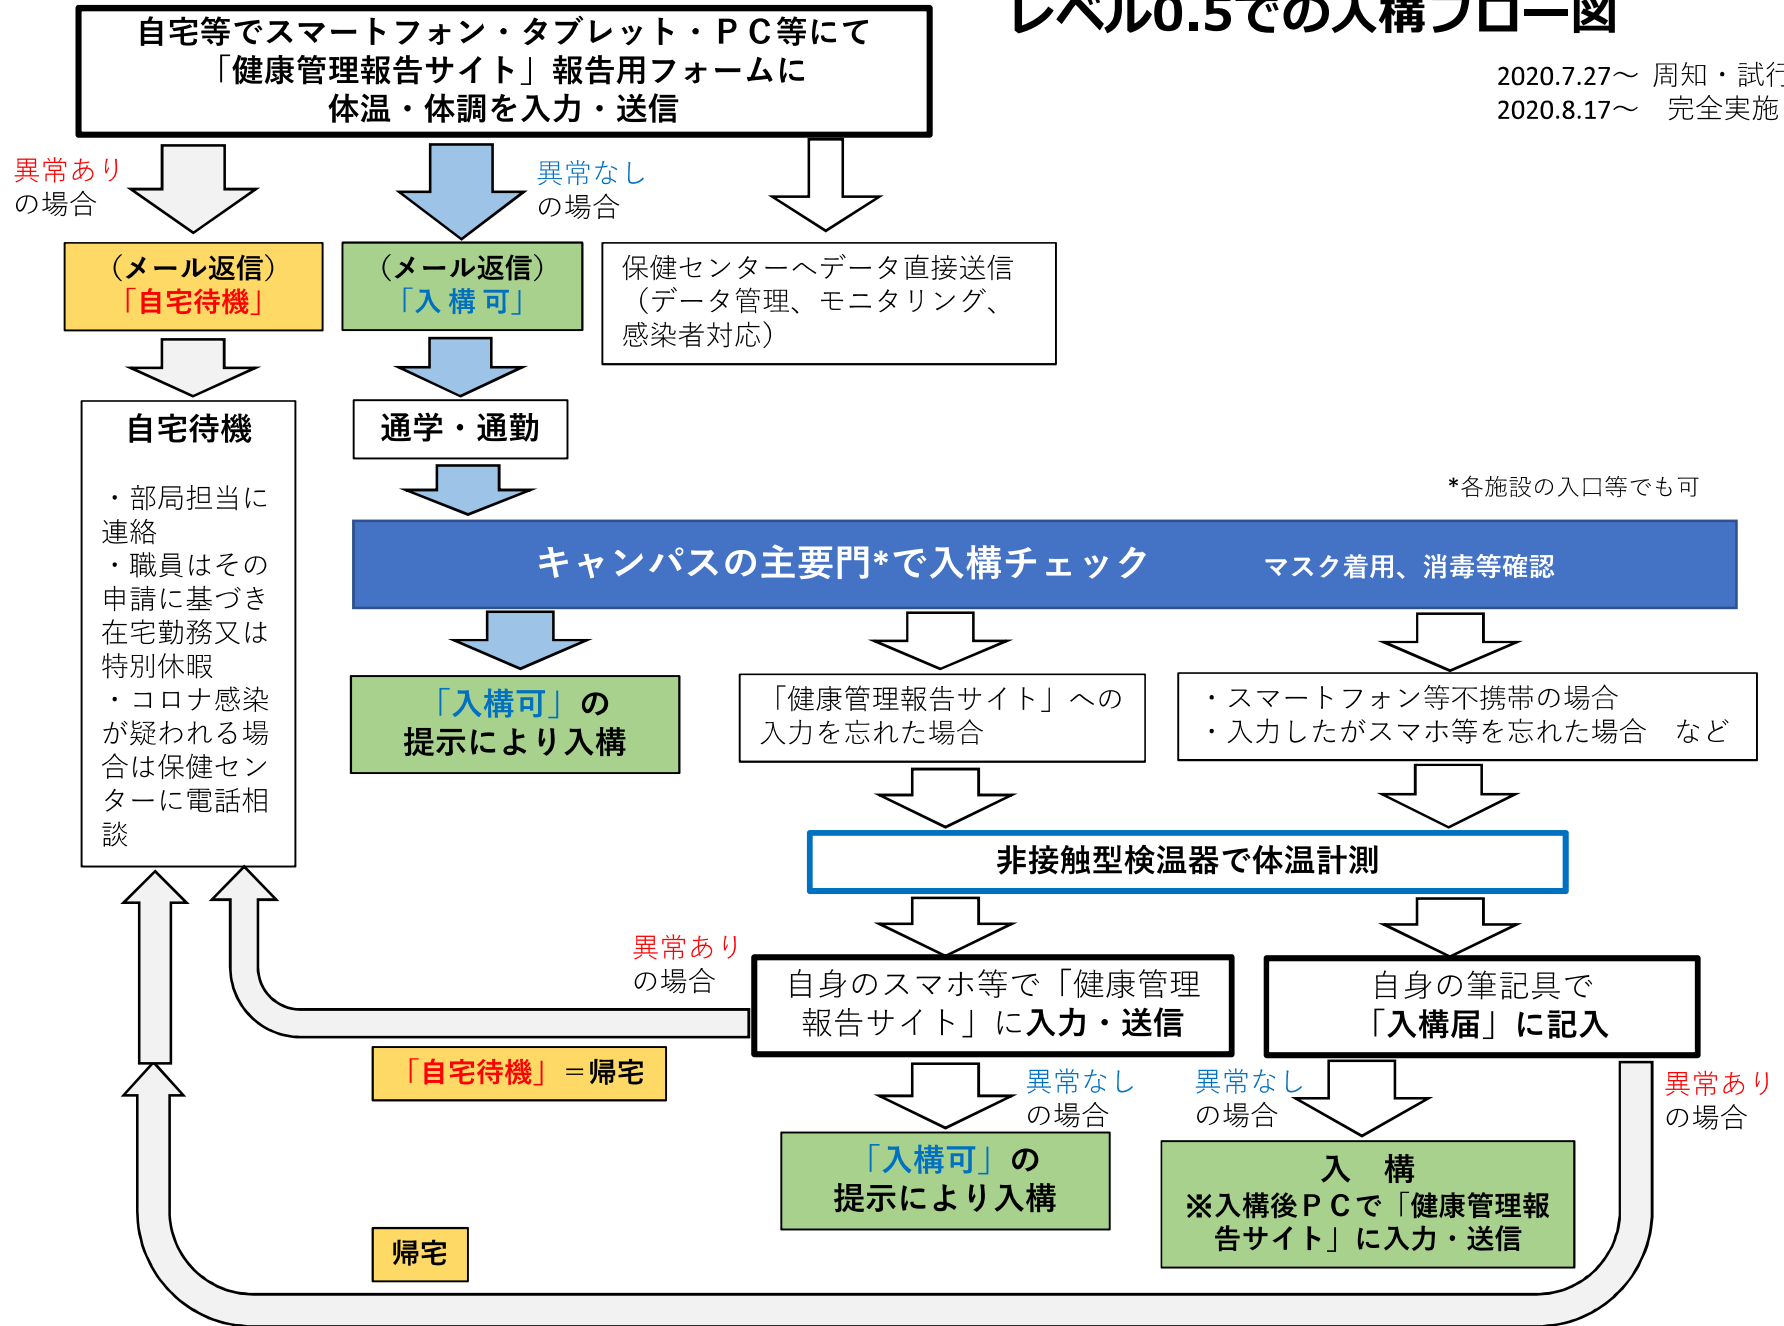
レベル0.5での入構フロー図

2020.7.27～ 周知・試行
2020.8.17～ 完全実施

自宅等でスマートフォン・タブレット・ＰＣ等にて「健康管理報告サイト」報告用フォームに体温・体調を入力・送信

異常あり の場合

異常なし の場合

（メール返信）「自宅待機」

（メール返信）「入 構 可」

保健センターへデータ直接送信（データ管理、モニタリング、感染者対応）

自宅待機

・部局担当に連絡
・職員はその申請に基づき在宅勤務又は特別休暇
・コロナ感染が疑われる場合は保健センターに電話相談

通学・通勤

*各施設の入口等でも可

キャンパスの主要門*で入構チェック　マスク着用、消毒等確認

「入構可」の提示により入構

「健康管理報告サイト」への入力を忘れた場合

・スマートフォン等不携帯の場合
・入力したがスマホ等を忘れた場合　など

非接触型検温器で体温計測

異常あり の場合

自身のスマホ等で「健康管理報告サイト」に入力・送信

自身の筆記具で「入構届」に記入

「自宅待機」＝帰宅

異常なし の場合

異常なし の場合

異常あり の場合

「入構可」の提示により入構

入　構
※入構後ＰＣで「健康管理報告サイト」に入力・送信

帰宅